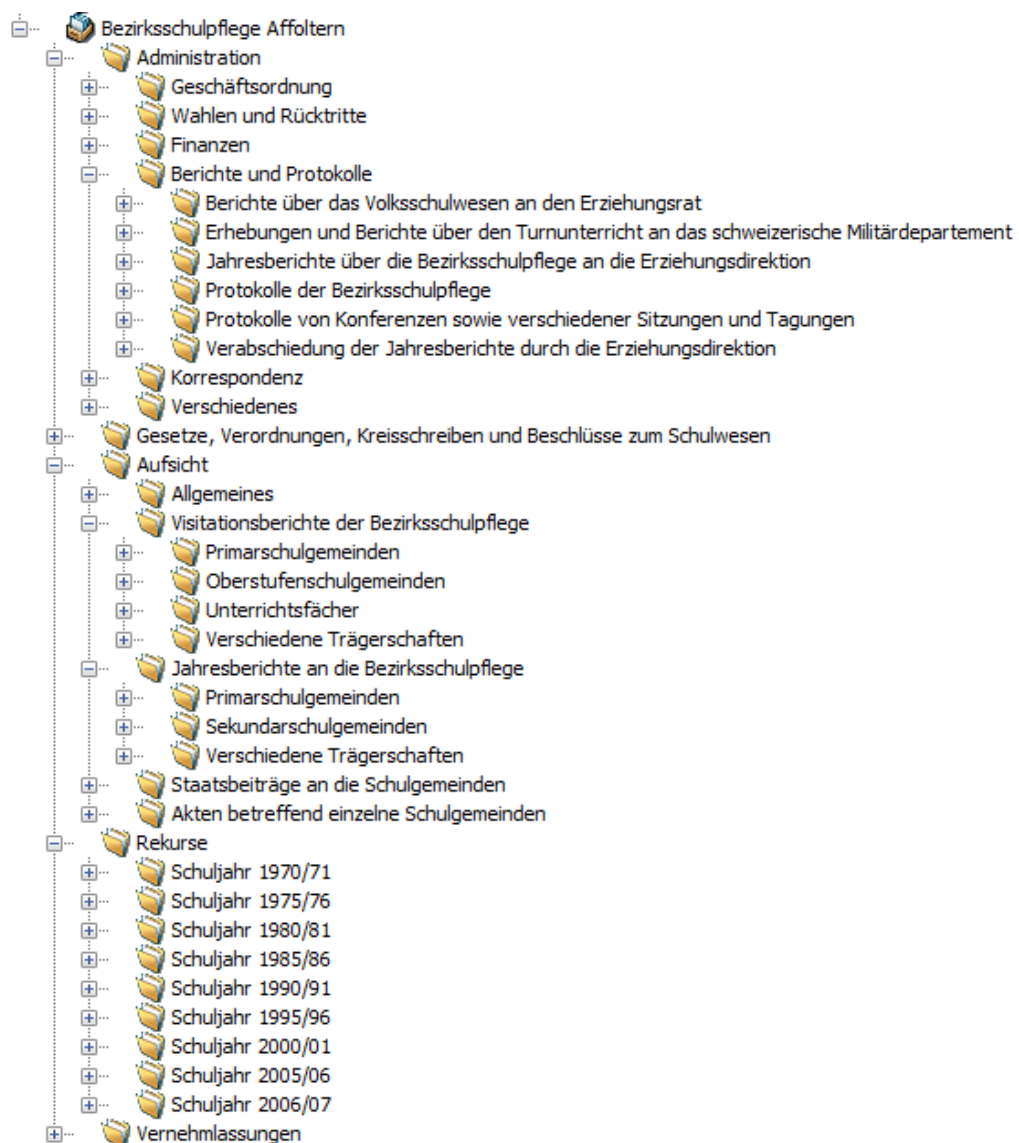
Bezirksschulpflege Affoltern
Administration
Geschäftsordnung
Wahlen und Rücktritte
Finanzen
Berichte und Protokolle
Berichte über das Volksschulwesen an den Erziehungsrat
Erhebungen und Berichte über den Turnunterricht an das schweizerische Militärdepartement
Jahresberichte über die Bezirksschulpflege an die Erziehungsdirektion
Protokolle der Bezirksschulpflege
Protokolle von Konferenzen sowie verschiedener Sitzungen und Tagungen
Verabschiedung der Jahresberichte durch die Erziehungsdirektion
Korrespondenz
Verschiedenes
Gesetze, Verordnungen, Kreisschreiben und Beschlüsse zum Schulwesen
Aufsicht
Allgemeines
Visitationsberichte der Bezirksschulpflege
Primarschulgemeinden
Oberstufenschulgemeinden
Unterrichtsfächer
Verschiedene Trägerschaften
Jahresberichte an die Bezirksschulpflege
Primarschulgemeinden
Sekundarschulgemeinden
Verschiedene Trägerschaften
Staatsbeiträge an die Schulgemeinden
Akten betreffend einzelne Schulgemeinden
Rekurse
Schuljahr 1970/71
Schuljahr 1975/76
Schuljahr 1980/81
Schuljahr 1985/86
Schuljahr 1990/91
Schuljahr 1995/96
Schuljahr 2000/01
Schuljahr 2005/06
Schuljahr 2006/07
Vernehmlassungen